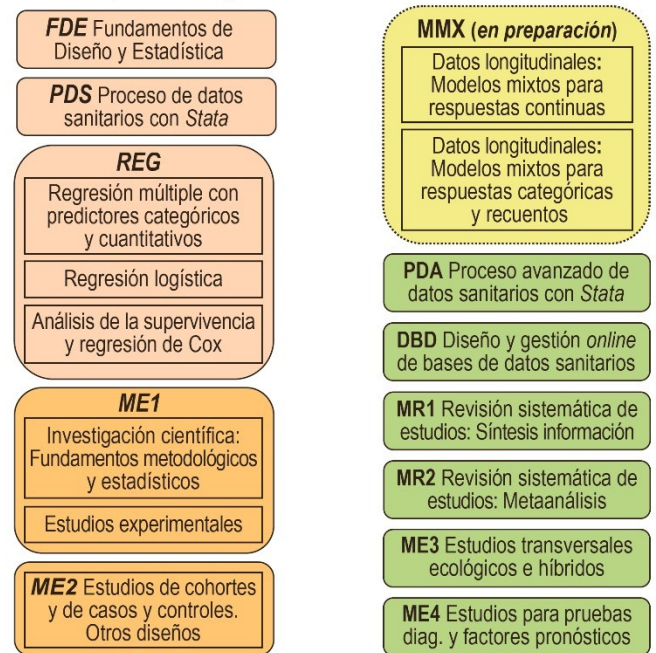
FDE Fundamentos de Diseño y Estadística

PDS Proceso de datos sanitarios con Stata

REG

Regresión múltiple con predictores categóricos y cuantitativos

Regresión logística

Análisis de la supervivencia y regresión de Cox

ME1

Investigación científica: Fundamentos metodológicos y estadísticos

Estudios experimentales

ME2 Estudios de cohortes y de casos y controles. Otros diseños

MMX (en preparación)

Datos longitudinales: Modelos mixtos para respuestas continuas

Datos longitudinales: Modelos mixtos para respuestas categóricas y recuentos

PDA Proceso avanzado de datos sanitarios con Stata

DBD Diseño y gestión online de bases de datos sanitarios

MR1 Revisión sistemática de estudios: Síntesis información

MR2 Revisión sistemática de estudios: Metaanálisis

ME3 Estudios transversales ecológicos e híbridos

ME4 Estudios para pruebas diag. y factores pronósticos